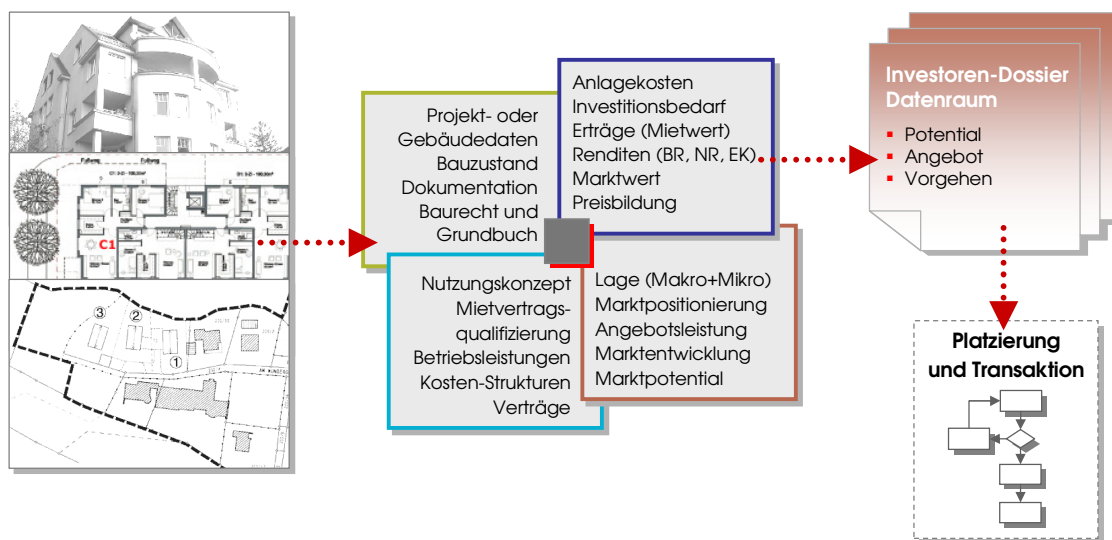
C1

③ ② ①

Projekt- oder Gebäudedaten Bauzustand Dokumentation Baurecht und Grundbuch

Anlagekosten Investitionsbedarf Erträge (Mietwert) Renditen (BR, NR, EK) Marktwert Preisbildung

Nutzungskonzept Mietvertragsqualifizierung Betriebsleistungen Kosten-Strukturen Verträge

Lage (Makro+Mikro) Marktpositionierung Angebotsleistung Marktentwicklung Marktpotential

Investoren-Dossier Datenraum

- Potential
- Angebot
- Vorgehen

Platzierung und Transaktion